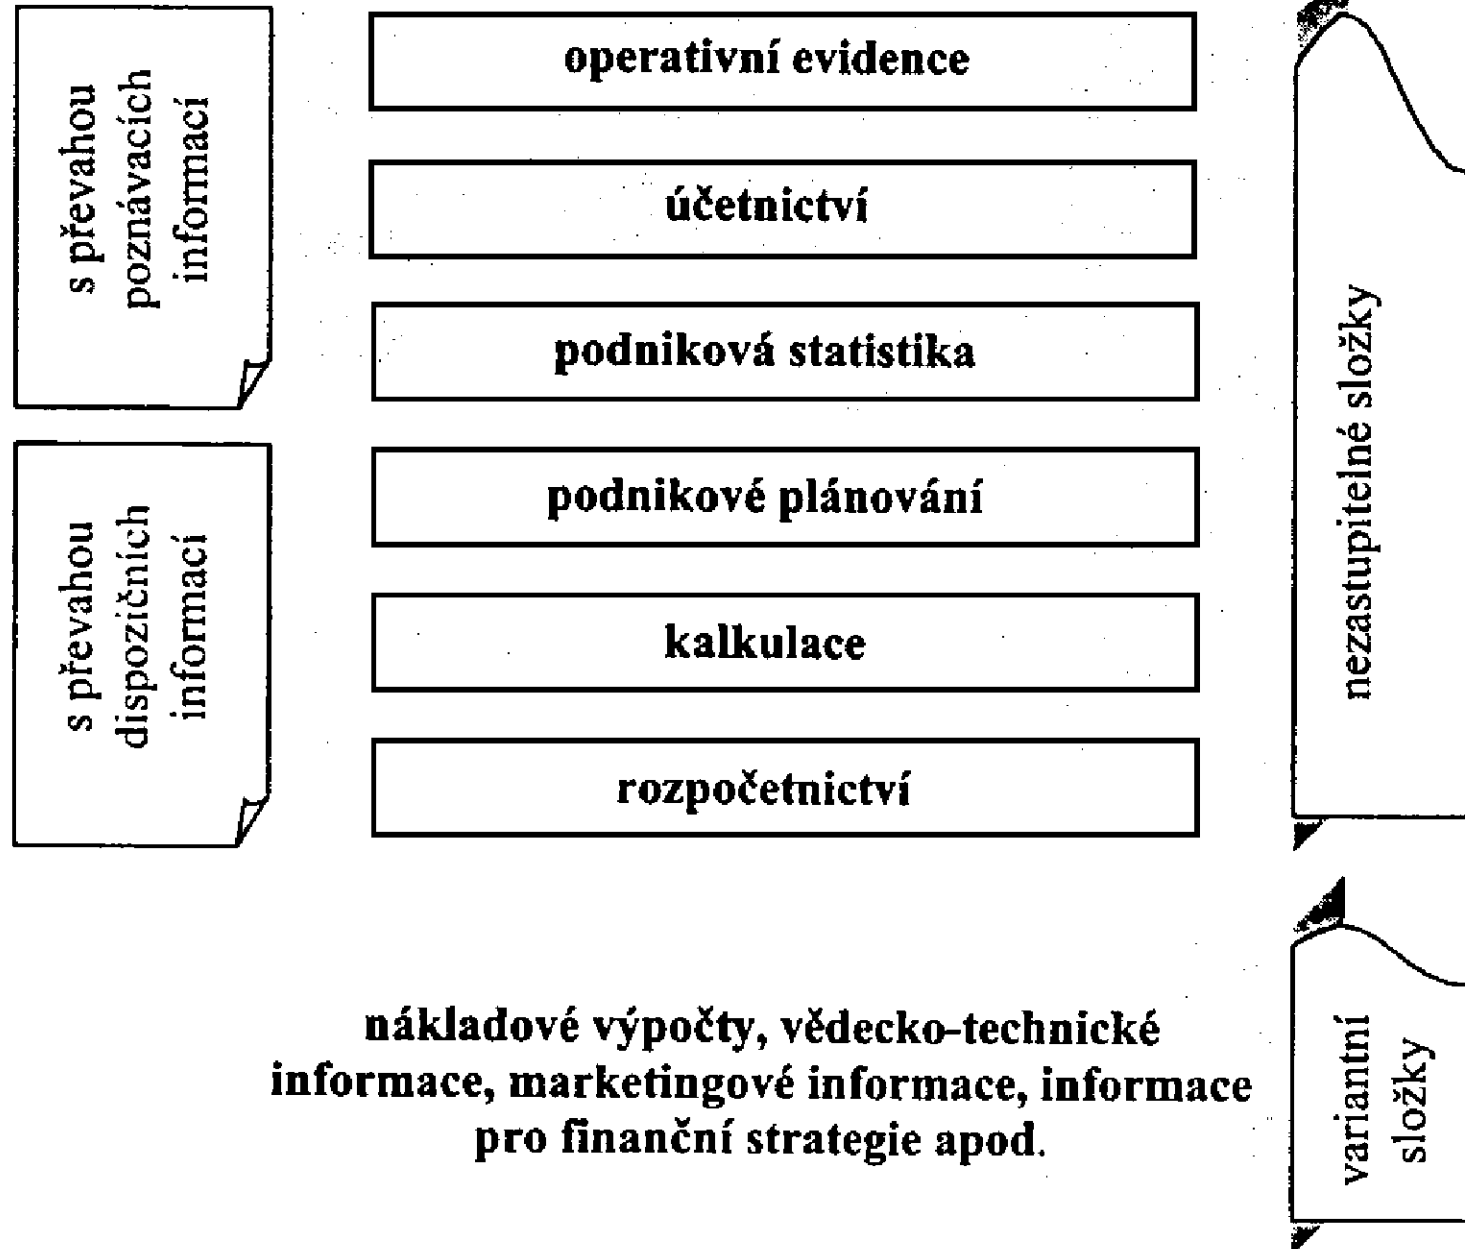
s převahou poznávacích informací

s převahou dispozičních informací

operativní evidence

účetnictví

podniková statistika

podnikové plánování

kalkulace

rozpočetnictví

nezastupitelné složky

nákladové výpočty, vědecko-technické informace, marketingové informace, informace pro finanční strategie apod.

variantní složky